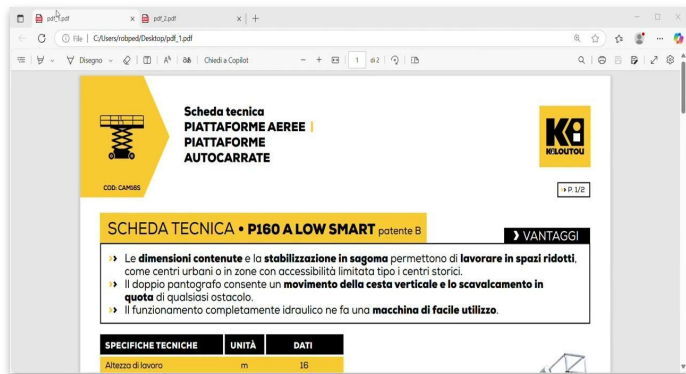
pdf_1.pdf × pdf_2.pdf × +

File | C:/Users/robped/Desktop/pdf_1.pdf

Disegno | Chiedi a Copilot | 1 di 2

Scheda tecnica
PIATTAFORME AEREE |
PIATTAFORME AUTOCARRATE

COD: CAM165

KILOUTOU

P. 1/2

SCHEDA TECNICA • P160 A LOW SMART patente B

VANTAGGI

» Le dimensioni contenute e la stabilizzazione in sagoma permettono di lavorare in spazi ridotti, come centri urbani o in zone con accessibilità limitata tipo i centri storici.
» Il doppio pantografo consente un movimento della cesta verticale e lo scavalcamento in quota di qualsiasi ostacolo.
» Il funzionamento completamente idraulico ne fa una macchina di facile utilizzo.

| SPECIFICHE TECNICHE | UNITÀ | DATI |
|---|---|---|
| Altezza di lavoro | m | 16 |